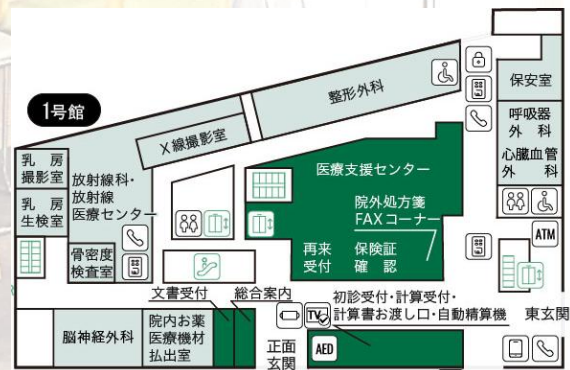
1号館

整形外科

保安室

呼吸器外科

心臓血管外科

X線撮影室

乳房撮影室

放射線科・放射線医療センター

医療支援センター

乳房生検室

院外処方箋FAXコーナー

ATM

再来受付

保険証確認

骨密度検査室

文書受付

総合案内

初診受付・計算受付・計算書お渡し口・自動精算機

東玄関

脳神経外科

院内お薬医療機材払出室

TV

正面玄関

AED